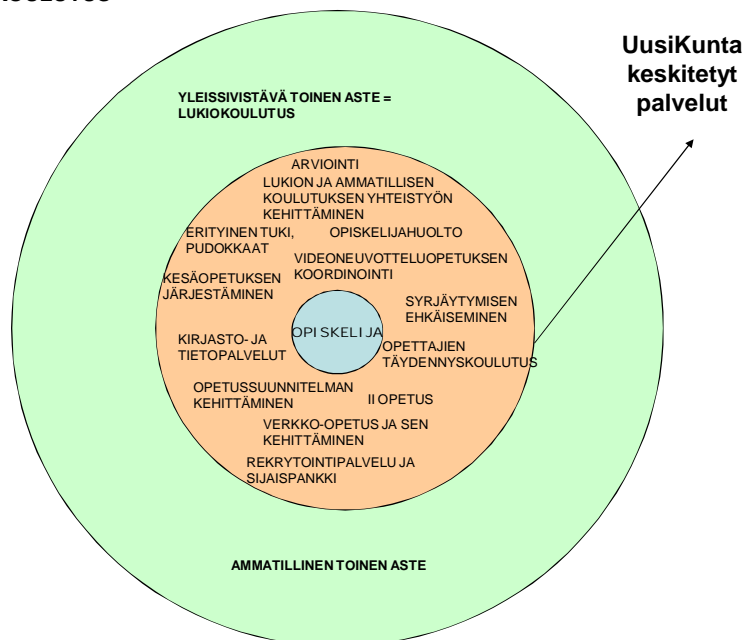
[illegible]

UusiKunta keskitetyt palvelut

YLEISSIVISTÄVÄ TOINEN ASTE = LUKIOKOULUTUS

ARVIOINTI

LUKION JA AMMATILLISEN KOULUTUKSEN YHTEISTYÖN KEHITTÄMINEN

ERITYINEN TUKI, PUDOKKAAT

OPISKELIJAHUOLTO

KESÄOPETUKSEN JÄRJESTÄMINEN

VIDEONEUVOTTELUOPETUKSEN KOORDINOINTI

SYRJÄYTYMISEN EHKÄISEMINEN

OPISKELIJA

KIRJASTO- JA TIETOPALVELUT

OPETTAJIEN TÄYDENNYSKOULUTUS

OPETUSSUUNNITELMAN KEHITTÄMINEN

II OPETUS

VERKKO-OPETUS JA SEN KEHITTÄMINEN

REKRYTOINTIPALVELU JA SIJAISPANKKI

AMMATILLINEN TOINEN ASTE